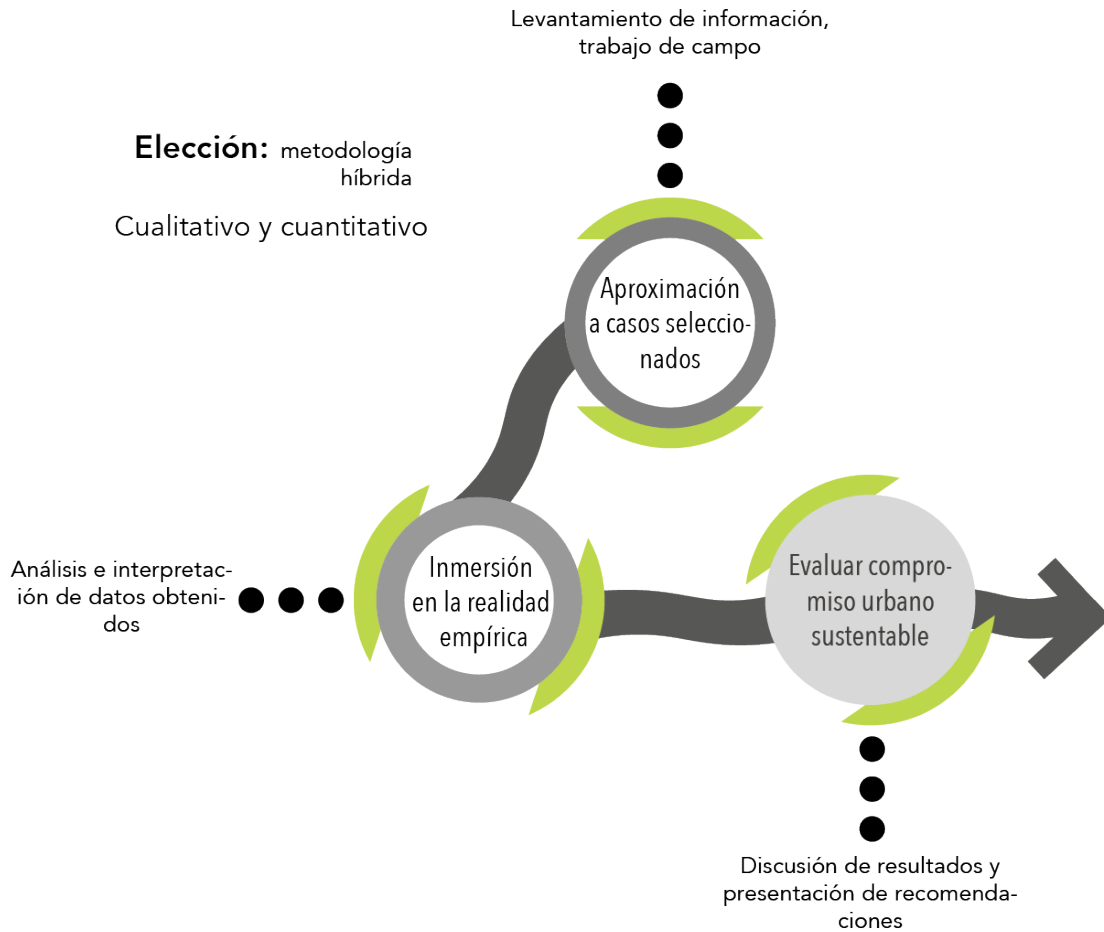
Levantamiento de información, trabajo de campo

Elección: metodología híbrida

Cualitativo y cuantitativo

Aproximación a casos seleccionados

Análisis e interpretación de datos obtenidos

Inmersión en la realidad empírica

Evaluar compromiso urbano sustentable

Discusión de resultados y presentación de recomendaciones